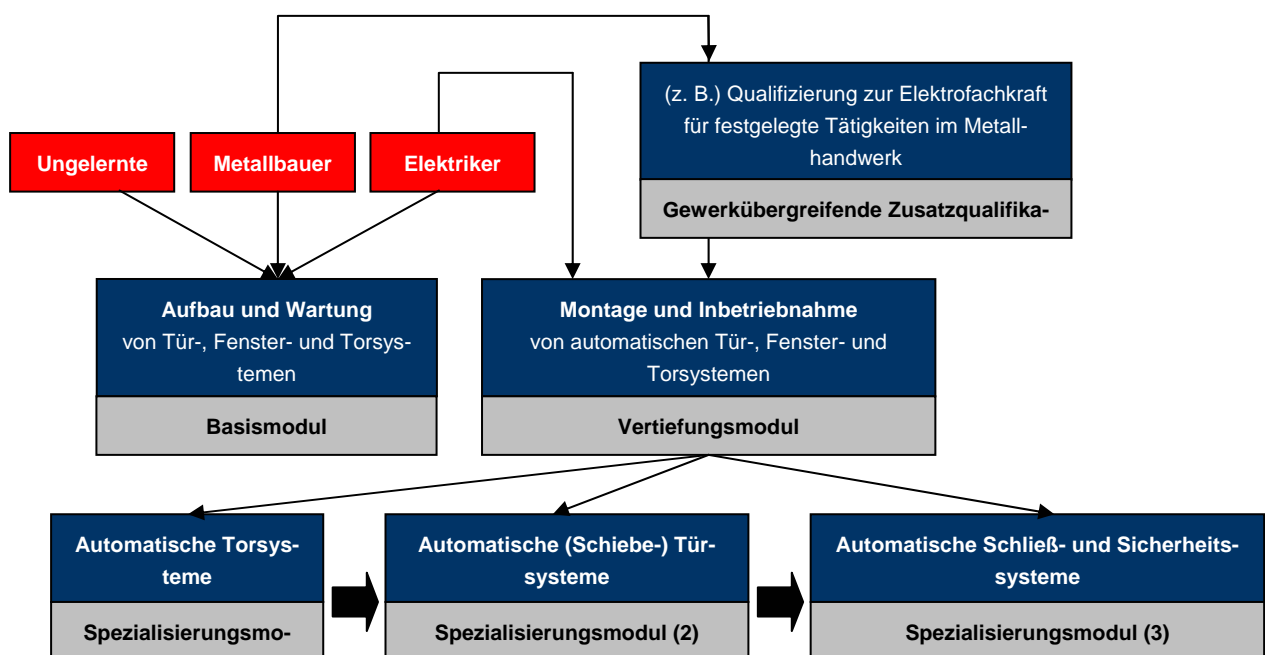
(z. B.) Qualifizierung zur Elektrofachkraft für festgelegte Tätigkeiten im Metallhandwerk

Gewerkübergreifende Zusatzqualifika-

Ungelernte

Metallbauer

Elektriker

Aufbau und Wartung von Tür-, Fenster- und Torsystemen

Basismodul

Montage und Inbetriebnahme von automatischen Tür-, Fenster- und Torsystemen

Vertiefungsmodul

Automatische Torsysteme

Spezialisierungsmo-

Automatische (Schiebe-) Türsysteme

Spezialisierungsmodul (2)

Automatische Schließ- und Sicherheitssysteme

Spezialisierungsmodul (3)